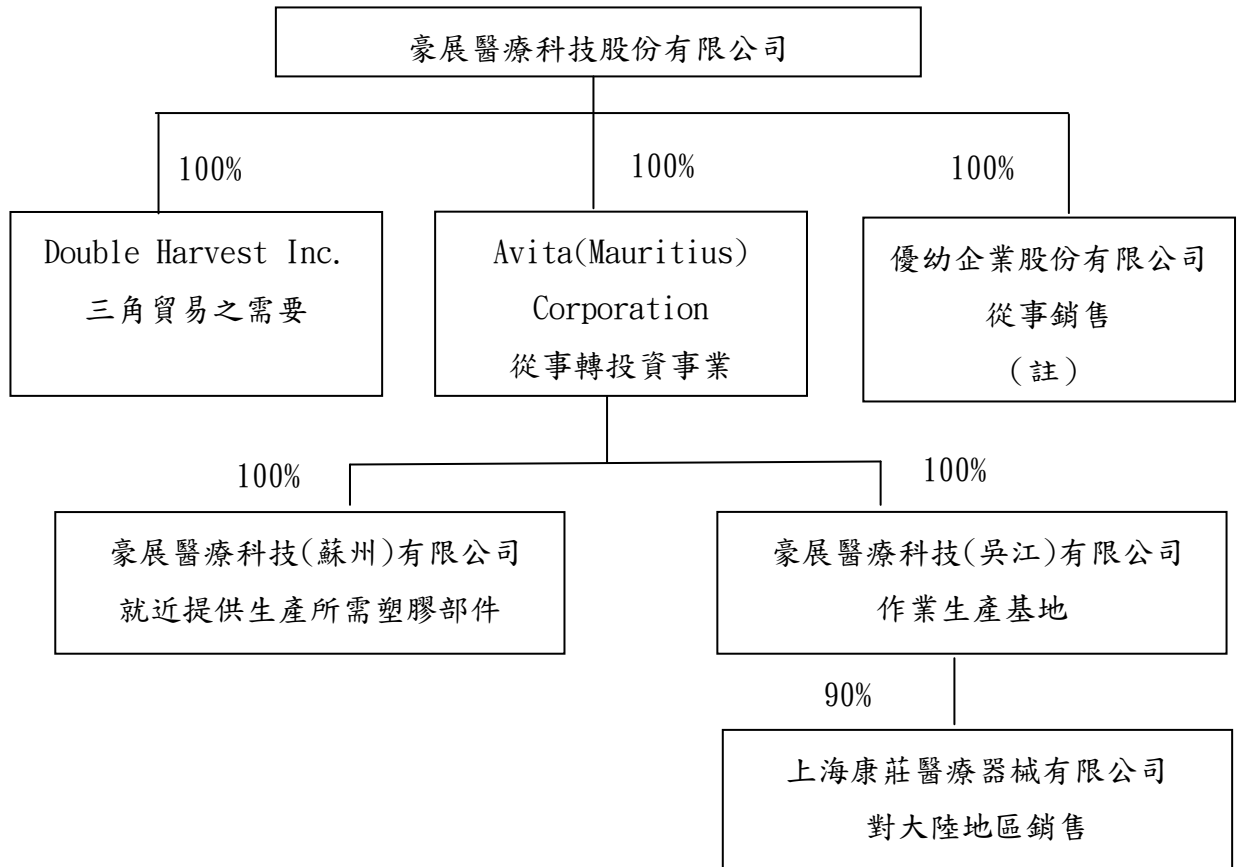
豪展醫療科技股份有限公司

100%

100%

100%

Double Harvest Inc.
三角貿易之需要

Avita(Mauritius) Corporation
從事轉投資事業

優幼企業股份有限公司
從事銷售
(註)

100%

100%

豪展醫療科技(蘇州)有限公司
就近提供生產所需塑膠部件

豪展醫療科技(吳江)有限公司
作業生產基地

90%

上海康莊醫療器械有限公司
對大陸地區銷售